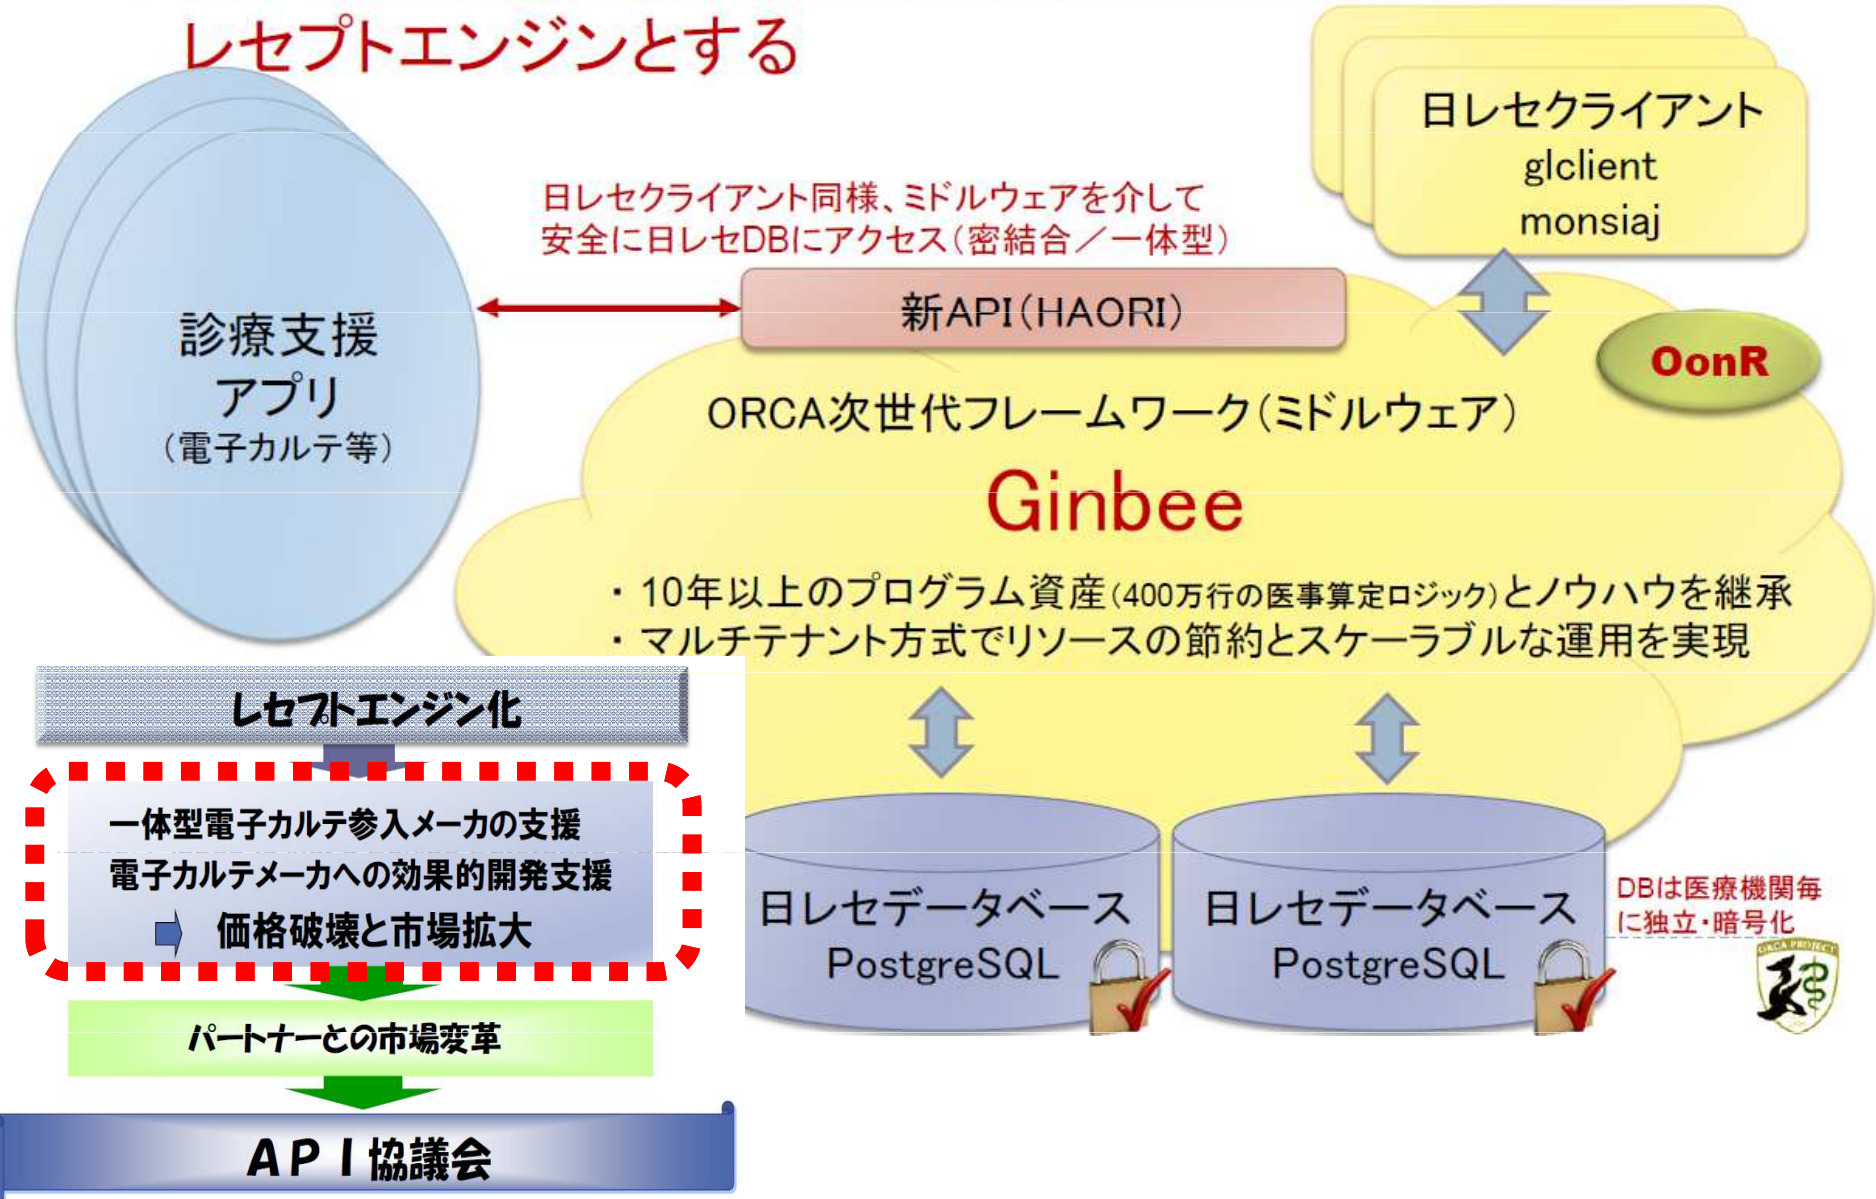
レセプトエンジンとする

日レセクライアント
glclient
monsiaj

日レセクライアント同様、ミドルウェアを介して
安全に日レセDBにアクセス（密結合／一体型）

診療支援
アプリ
（電子カルテ等）

新API（HAORI）

OonR

ORCA次世代フレームワーク（ミドルウェア）

Ginbee

・10年以上のプログラム資産(400万行の医事算定ロジック)とノウハウを継承
・マルチテナント方式でリソースの節約とスケーラブルな運用を実現

レセプトエンジン化

一体型電子カルテ参入メーカの支援
電子カルテメーカへの効果的開発支援
価格破壊と市場拡大

日レセデータベース
PostgreSQL

日レセデータベース
PostgreSQL

DBは医療機関毎に独立・暗号化

ORCA PROJECT

パートナーとの市場変革

API協議会